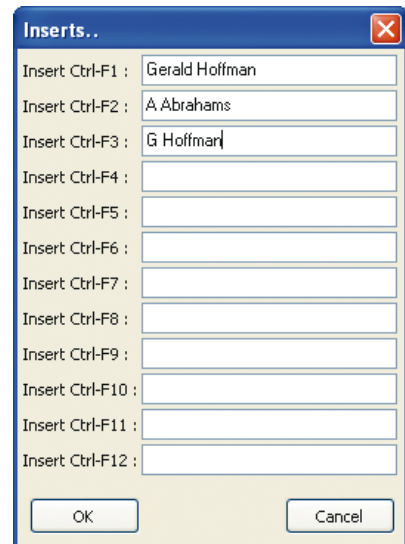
Inserts..

Insert Ctrl-F1 : Gerald Hoffman
Insert Ctrl-F2 : A Abrahams
Insert Ctrl-F3 : G Hoffman
Insert Ctrl-F4 :
Insert Ctrl-F5 :
Insert Ctrl-F6 :
Insert Ctrl-F7 :
Insert Ctrl-F8 :
Insert Ctrl-F9 :
Insert Ctrl-F10 :
Insert Ctrl-F11 :
Insert Ctrl-F12 :

OK
Cancel